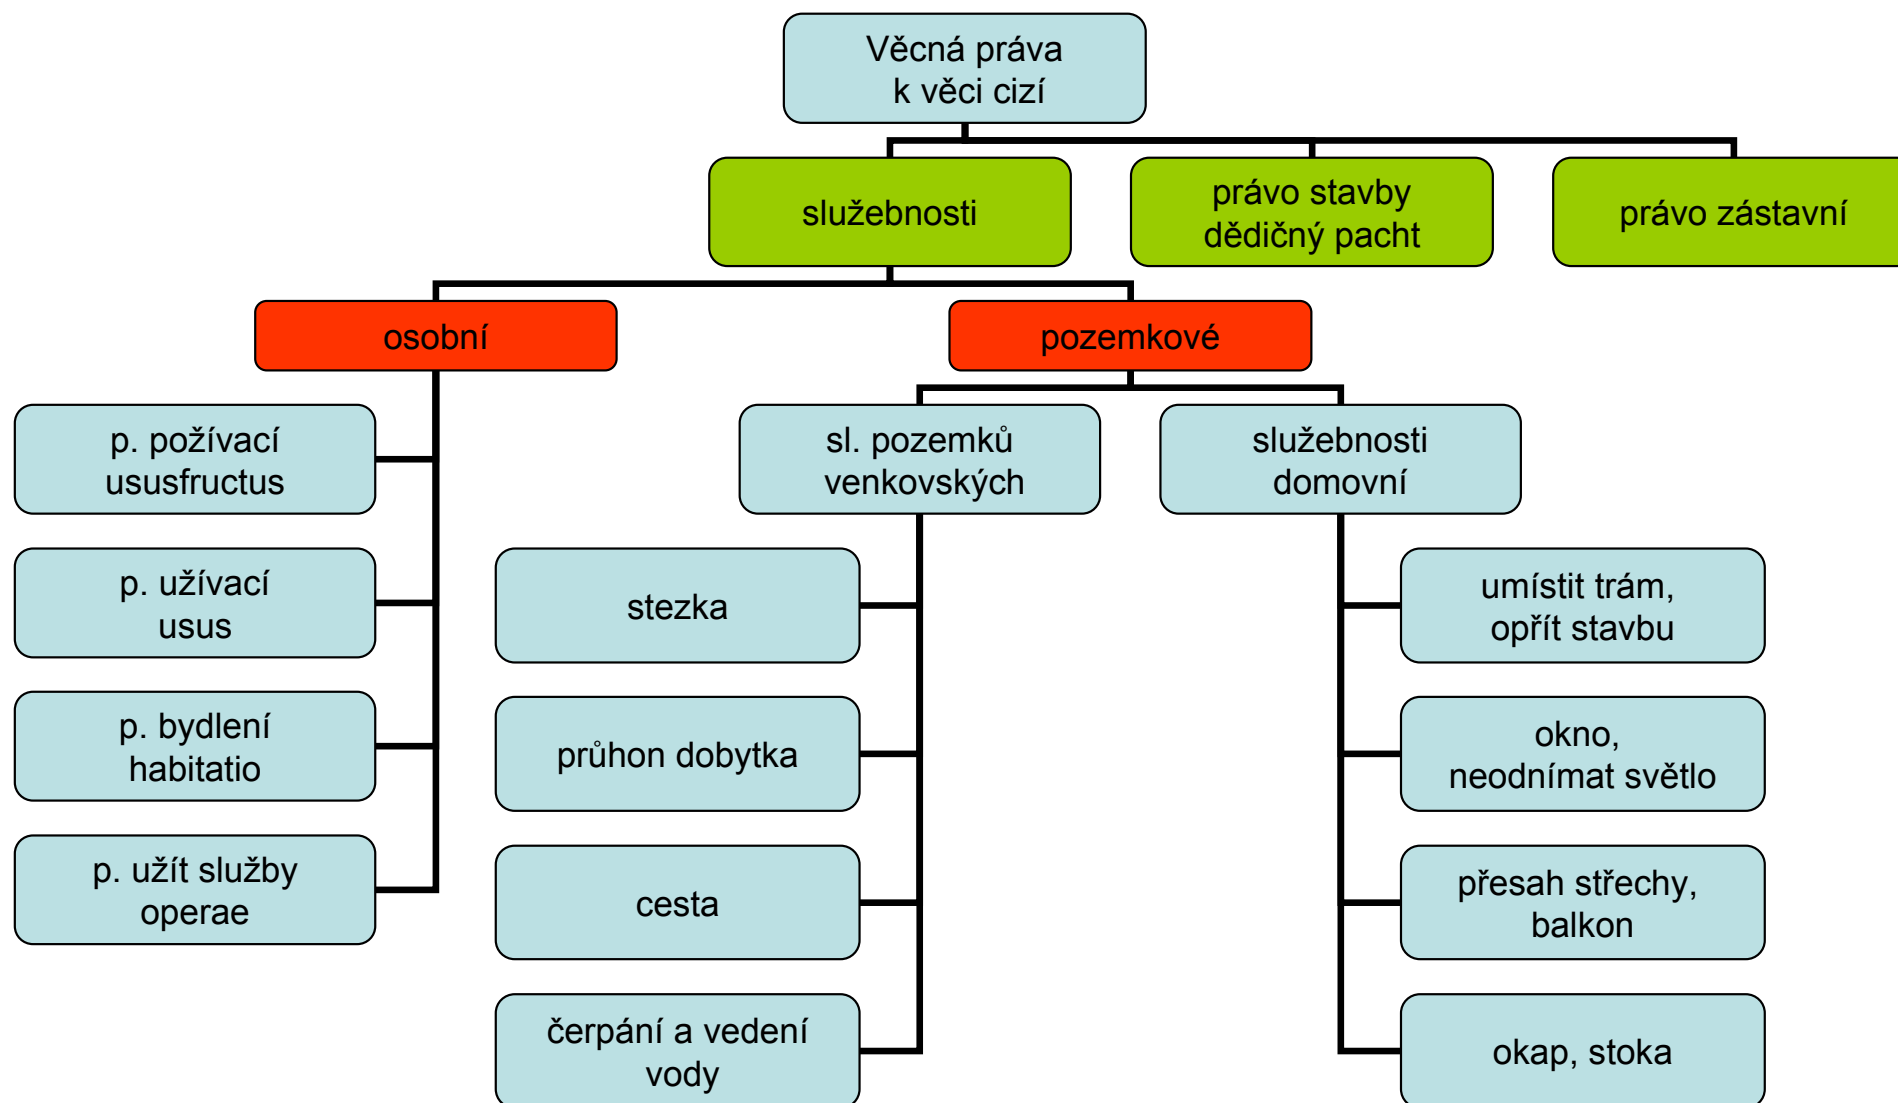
Věcná práva k věci cizí

služebnosti

právo stavby dědičný pacht

právo zástavní

osobní

pozemkové

p. požívací ususfructus

p. užívací usus

p. bydlení habitatio

p. užít služby operae

sl. pozemků venkovských

služebnosti domovní

stezka

průhon dobytka

cesta

čerpání a vedení vody

umístit trám, opřít stavbu

okno, neodnímat světlo

přesah střechy, balkon

okap, stoka